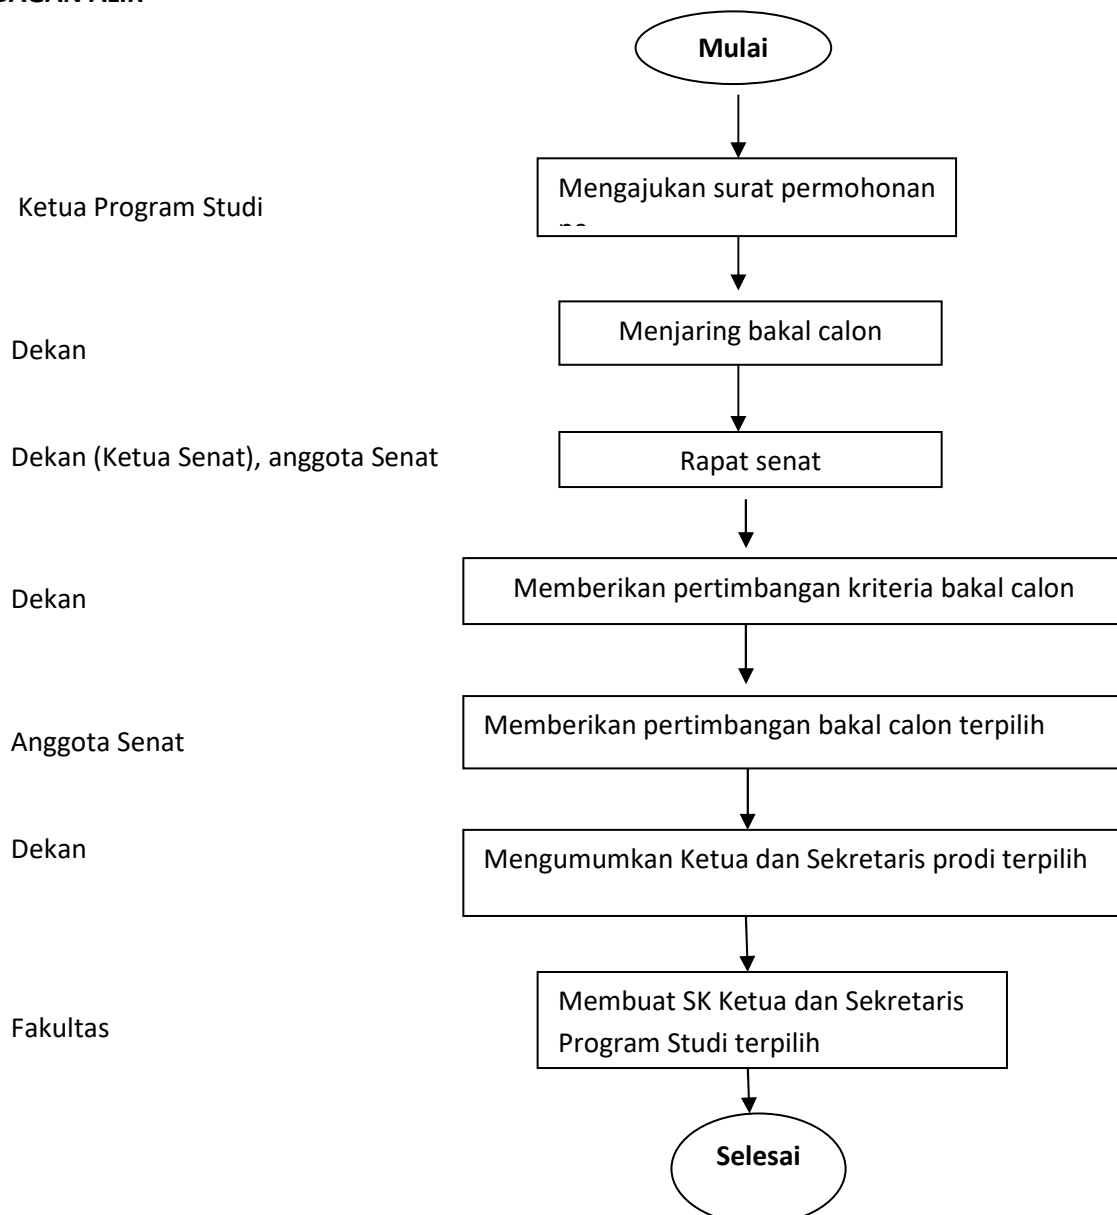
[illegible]

Mulai

Ketua Program Studi

Mengajukan surat permohonan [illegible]

Dekan

Menjaring bakal calon

Dekan (Ketua Senat), anggota Senat

Rapat senat

Dekan

Memberikan pertimbangan kriteria bakal calon

Anggota Senat

Memberikan pertimbangan bakal calon terpilih

Dekan

Mengumumkan Ketua dan Sekretaris prodi terpilih

Fakultas

Membuat SK Ketua dan Sekretaris Program Studi terpilih

Selesai